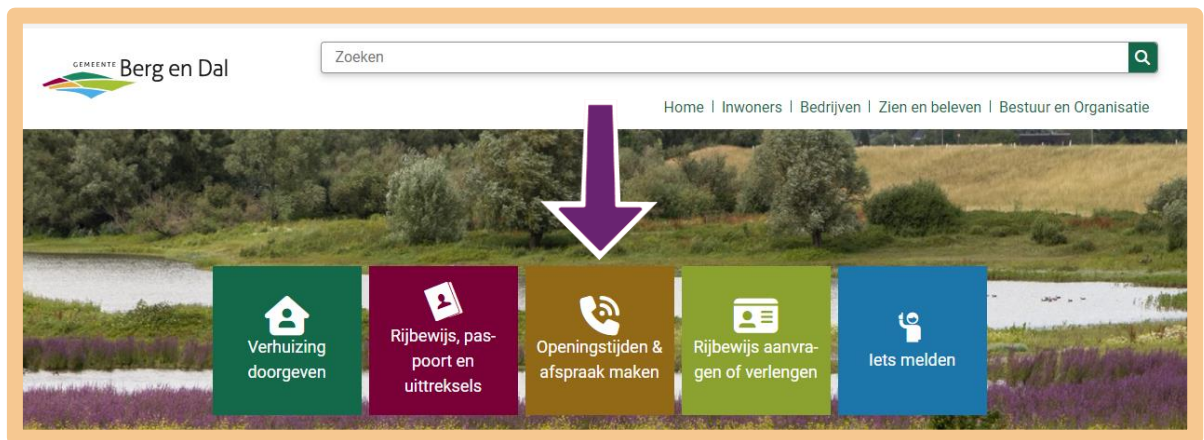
GEMEENTE Berg en Dal

Zoeken

Home | Inwoners | Bedrijven | Zien en beleven | Bestuur en Organisatie

Verhuizing doorgeven

Rijbewijs, paspoort en uittreksels

Openingstijden & afspraak maken

Rijbewijs aanvragen of verlengen

Iets melden